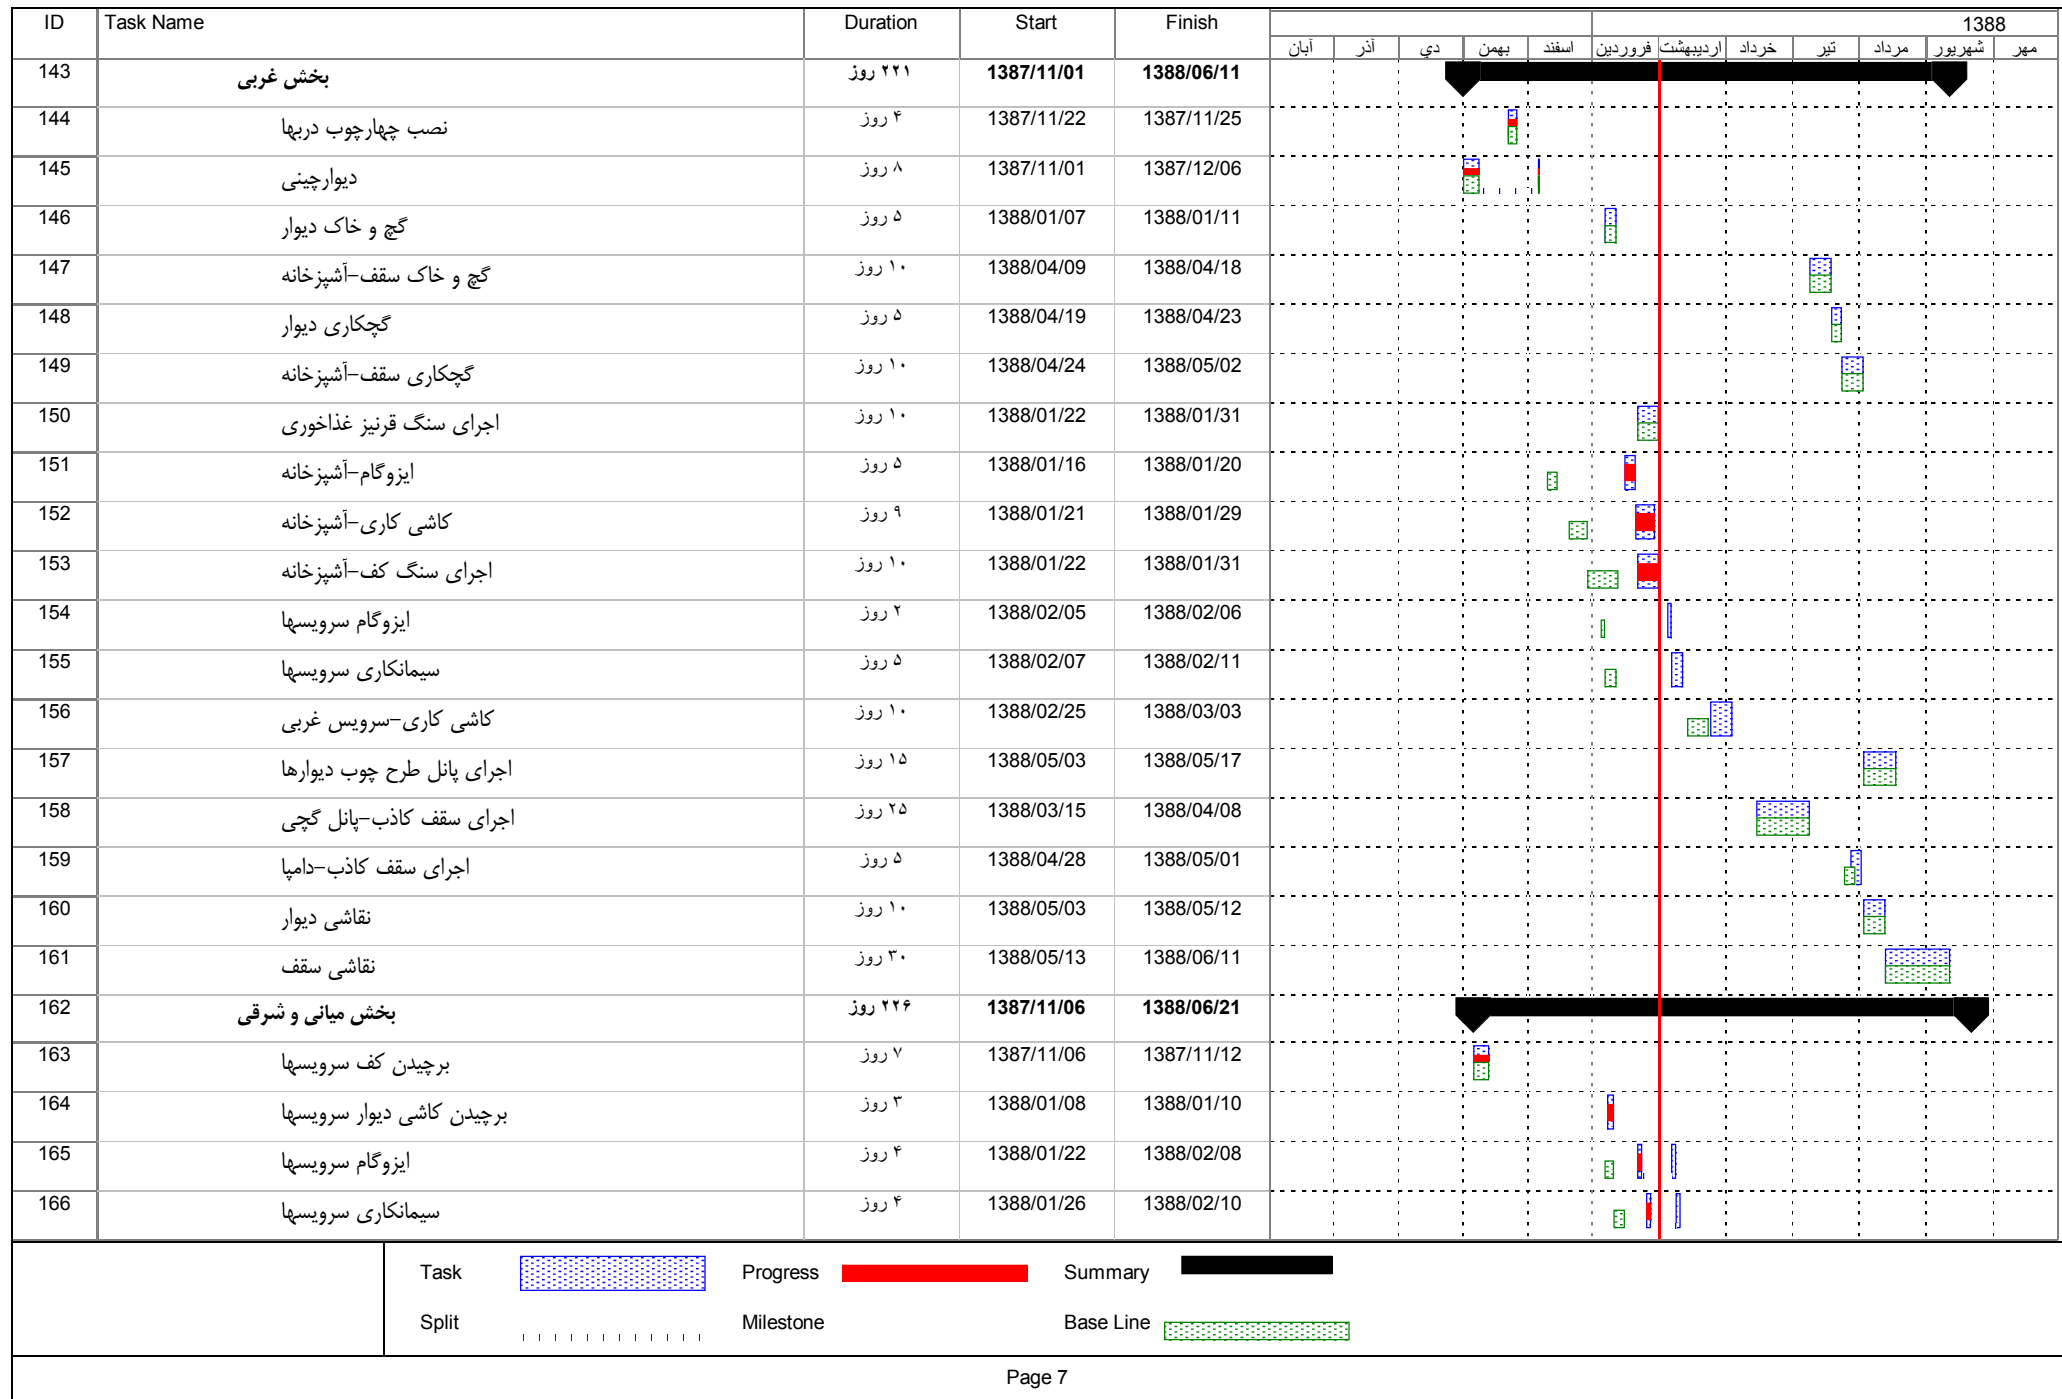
| ID | Task Name | Duration | Start | Finish |
|---|---|---|---|---|
| 143 | بخش غربی | ۲۲۱ روز | 1387/11/01 | 1388/06/11 |
| 144 | نصب چهارچوب دربها | ۴ روز | 1387/11/22 | 1387/11/25 |
| 145 | دیوارچینی | ۸ روز | 1387/11/01 | 1387/12/06 |
| 146 | گچ و خاک دیوار | ۵ روز | 1388/01/07 | 1388/01/11 |
| 147 | گچ و خاک سقف-آشپزخانه | ۱۰ روز | 1388/04/09 | 1388/04/18 |
| 148 | گچکاری دیوار | ۵ روز | 1388/04/19 | 1388/04/23 |
| 149 | گچکاری سقف-آشپزخانه | ۱۰ روز | 1388/04/24 | 1388/05/02 |
| 150 | اجرای سنگ قرنیز غذاخوری | ۱۰ روز | 1388/01/22 | 1388/01/31 |
| 151 | ایزوگام-آشپزخانه | ۵ روز | 1388/01/16 | 1388/01/20 |
| 152 | کاشی کاری-آشپزخانه | ۹ روز | 1388/01/21 | 1388/01/29 |
| 153 | اجرای سنگ کف-آشپزخانه | ۱۰ روز | 1388/01/22 | 1388/01/31 |
| 154 | ایزوگام سرویسها | ۲ روز | 1388/02/05 | 1388/02/06 |
| 155 | سیمانکاری سرویسها | ۵ روز | 1388/02/07 | 1388/02/11 |
| 156 | کاشی کاری-سرویس غربی | ۱۰ روز | 1388/02/25 | 1388/03/03 |
| 157 | اجرای پانل طرح چوب دیوارها | ۱۵ روز | 1388/05/03 | 1388/05/17 |
| 158 | اجرای سقف کاذب-پانل گچی | ۲۵ روز | 1388/03/15 | 1388/04/08 |
| 159 | اجرای سقف کاذب-دامپا | ۵ روز | 1388/04/28 | 1388/05/01 |
| 160 | نقاشی دیوار | ۱۰ روز | 1388/05/03 | 1388/05/12 |
| 161 | نقاشی سقف | ۳۰ روز | 1388/05/13 | 1388/06/11 |
| 162 | بخش میانی و شرقی | ۲۲۶ روز | 1387/11/06 | 1388/06/21 |
| 163 | برچیدن کف سرویسها | ۷ روز | 1387/11/06 | 1387/11/12 |
| 164 | برچیدن کاشی دیوار سرویسها | ۳ روز | 1388/01/08 | 1388/01/10 |
| 165 | ایزوگام سرویسها | ۴ روز | 1388/01/22 | 1388/02/08 |
| 166 | سیمانکاری سرویسها | ۴ روز | 1388/01/26 | 1388/02/10 |

1388
آبان آذر دي بهمن اسفند فروردين ارديبهشت خرداد تير مرداد شهريور مهر

Task Progress Summary
Split Milestone Base Line

Page 7